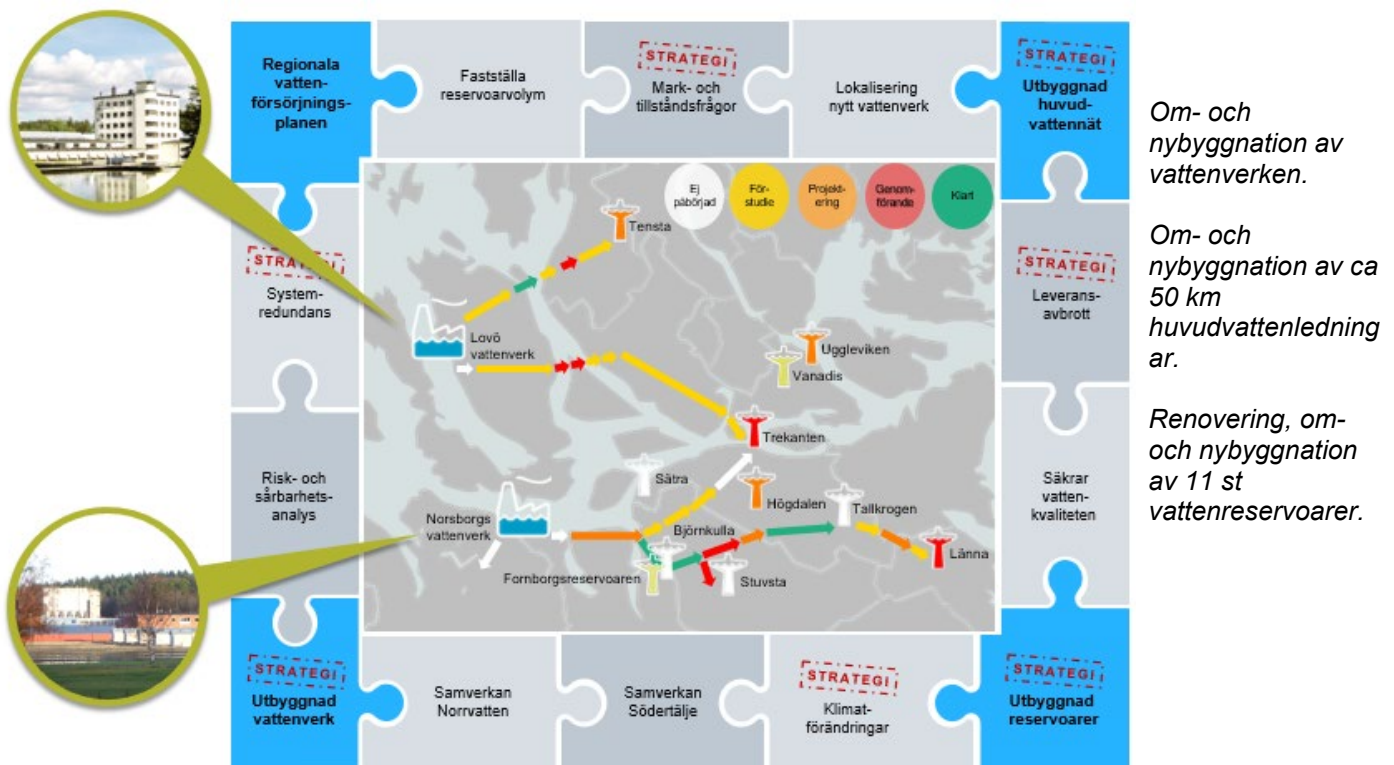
Regionala vattenförsörjningsplanen

Fastställa reservoarvolym

STRATEGI
Mark- och tillståndsfrågor

Lokalisering nytt vattenverk

STRATEGI
Utbyggnad huvudvattennät

Om- och nybyggnation av vattenverken.

Om- och nybyggnation av ca 50 km huvudvattenledningar.

Renovering, om- och nybyggnation av 11 st vattenreservoarer.

Ej påbörjad
Förstudie
Projektering
Genomförande
Klart

STRATEGI
Systemredundans

STRATEGI
Leveransavbrott

Tensta
Lovö vattenverk
Uggleviken
Vanadis
Trekanten
Sätra
Högdalen
Tallkrogen
Björnkulla
Norsborgs vattenverk
Fornborgsreservoaren
Stuvsta
Lånna

Risk- och sårbarhetsanalys

Säkrar vattenkvaliteten

STRATEGI
Utbyggnad vattenverk

Samverkan Norrvatten

Samverkan Södertälje

STRATEGI
Klimatförändringar

STRATEGI
Utbyggnad reservoarer